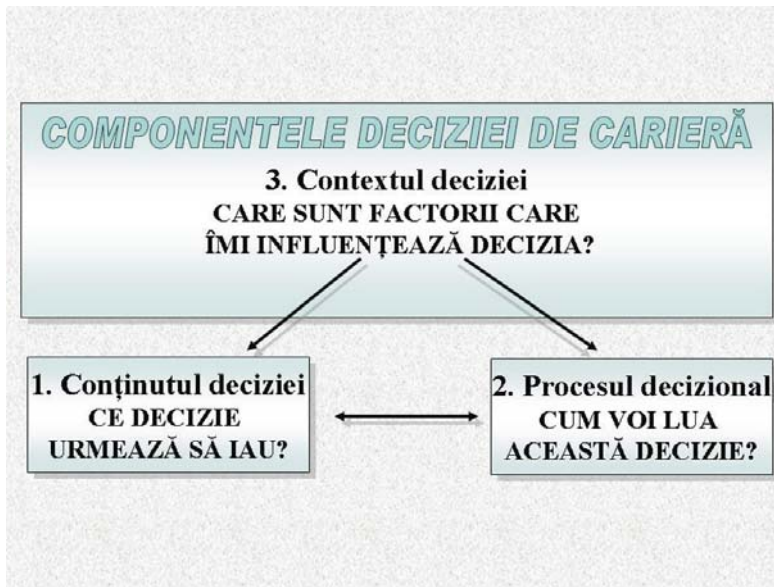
COMPONENTELE DECIZIEI DE CARIERĂ

3. Contextul deciziei
CARE SUNT FACTORII CARE ÎMI INFLUENȚEAZĂ DECIZIA?

1. Conținutul deciziei
CE DECIZIE URMEAZĂ SĂ IAU?

2. Procesul decizional
CUM VOI LUA ACEASTĂ DECIZIE?